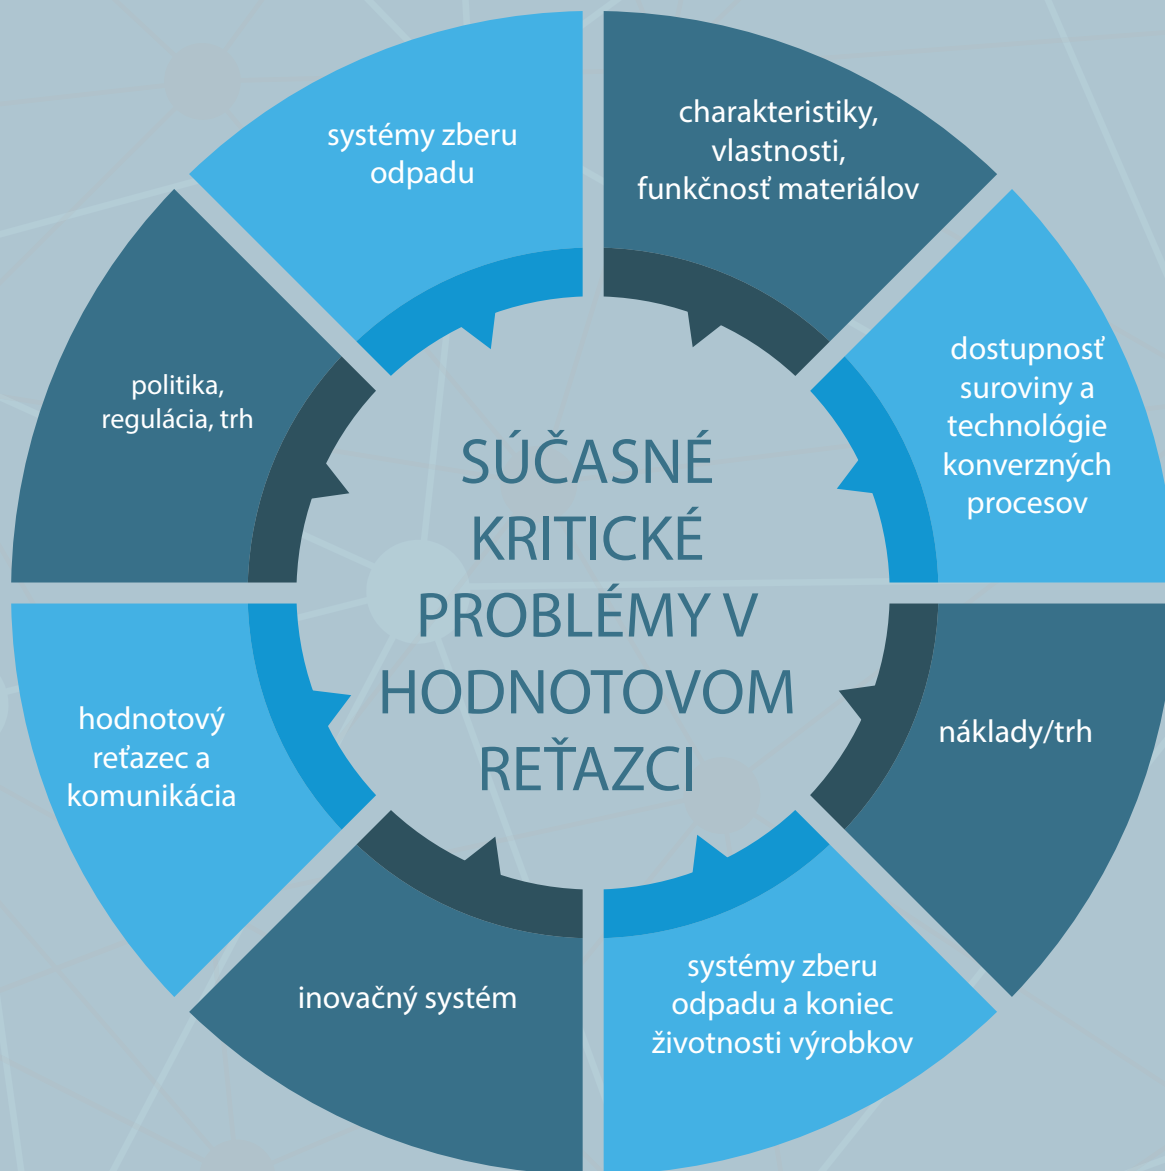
SÚČASNÉ KRITICKÉ PROBLÉMY V HODNOTOVOM REŤAZCI

charakteristiky, vlastnosti, funkčnosť materiálov

dostupnosť suroviny a technológie konverzných procesov

náklady/trh

systémy zberu odpadu a koniec životnosti výrobkov

inovačný systém

hodnotový reťazec a komunikácia

politika, regulácia, trh

systémy zberu odpadu